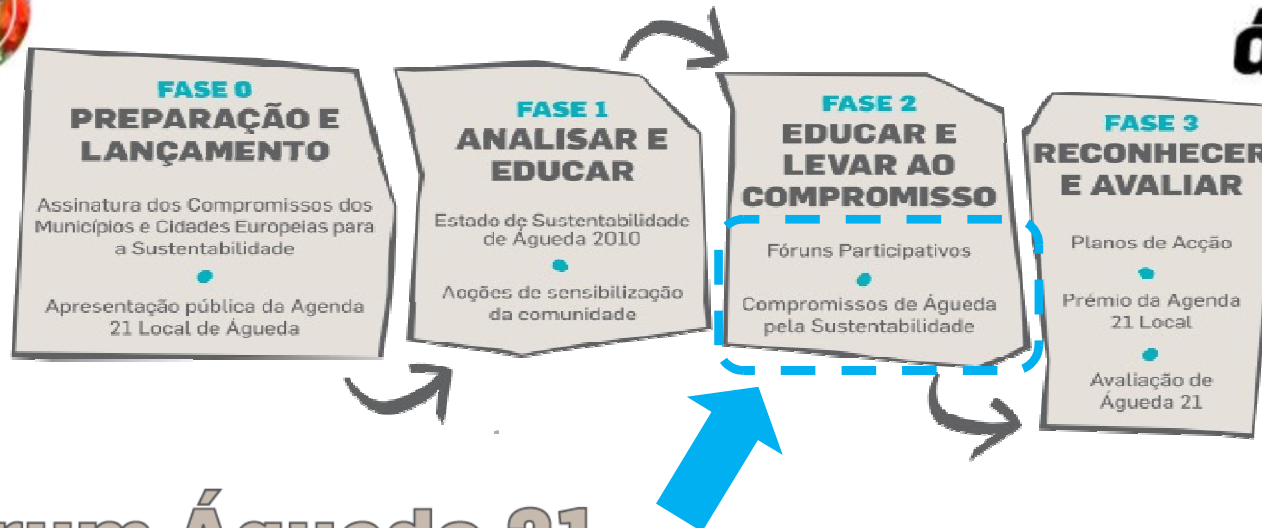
FASE 0
PREPARAÇÃO E LANÇAMENTO

Assinatura dos Compromissos dos Municípios e Cidades Europeias para a Sustentabilidade

Apresentação pública da Agenda 21 Local de Águeda

FASE 1
ANALISAR E EDUCAR

Estado de Sustentabilidade de Águeda 2010

Acções de sensibilização da comunidade

FASE 2
EDUCAR E LEVAR AO COMPROMISSO

Fóruns Participativos

Compromissos de Águeda pela Sustentabilidade

FASE 3
RECONHECER E AVALIAR

Planos de Acção

Prémio da Agenda 21 Local

Avaliação de Águeda 21

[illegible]rum Águeda 21